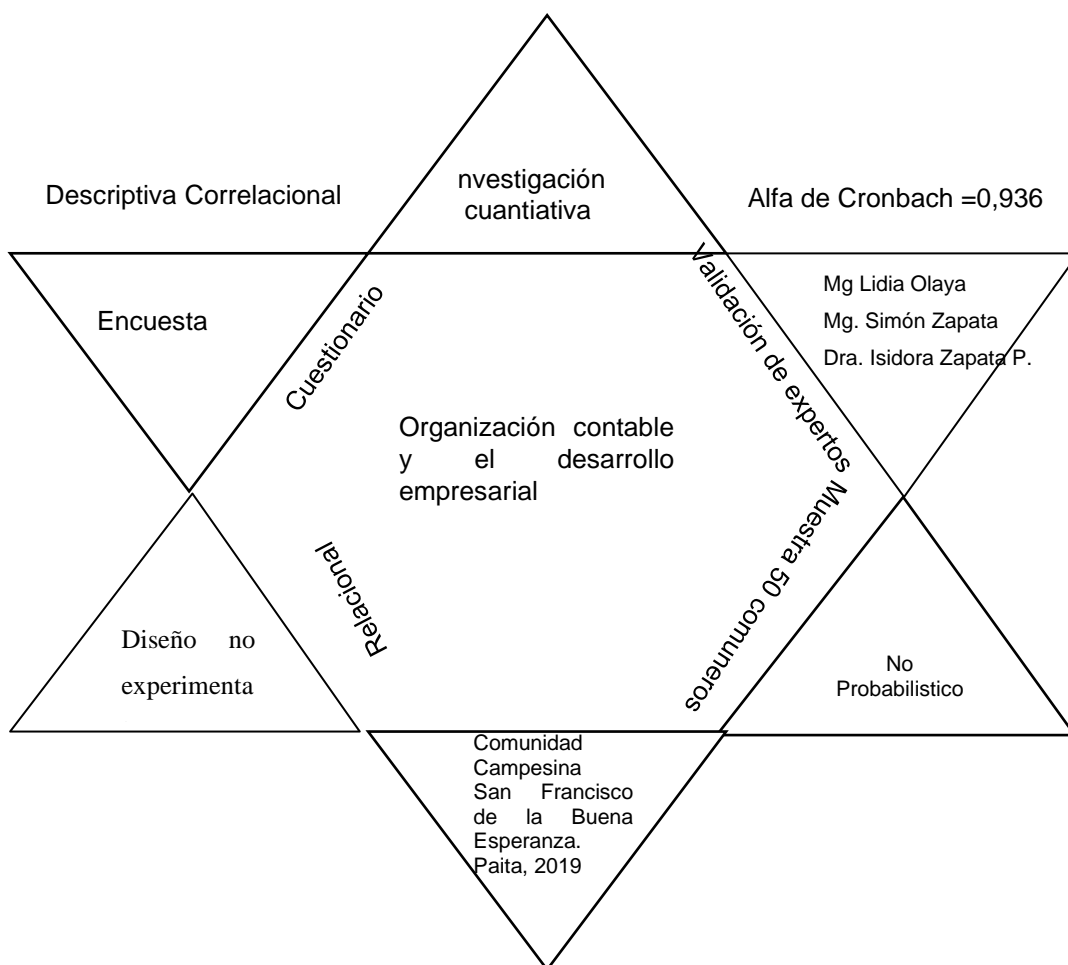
nvestigación cuantiativa

Descriptiva Correlacional

Alfa de Cronbach =0,936

Encuesta

Cuestionario

Validación de expertos

Mg Lidia Olaya
Mg. Simón Zapata
Dra. Isidora Zapata P.

Organización contable y el desarrollo empresarial

Relacional

Muestra 50 comuneros

Diseño no experimenta

No Probabilistico

Comunidad Campesina San Francisco de la Buena Esperanza. Paita, 2019